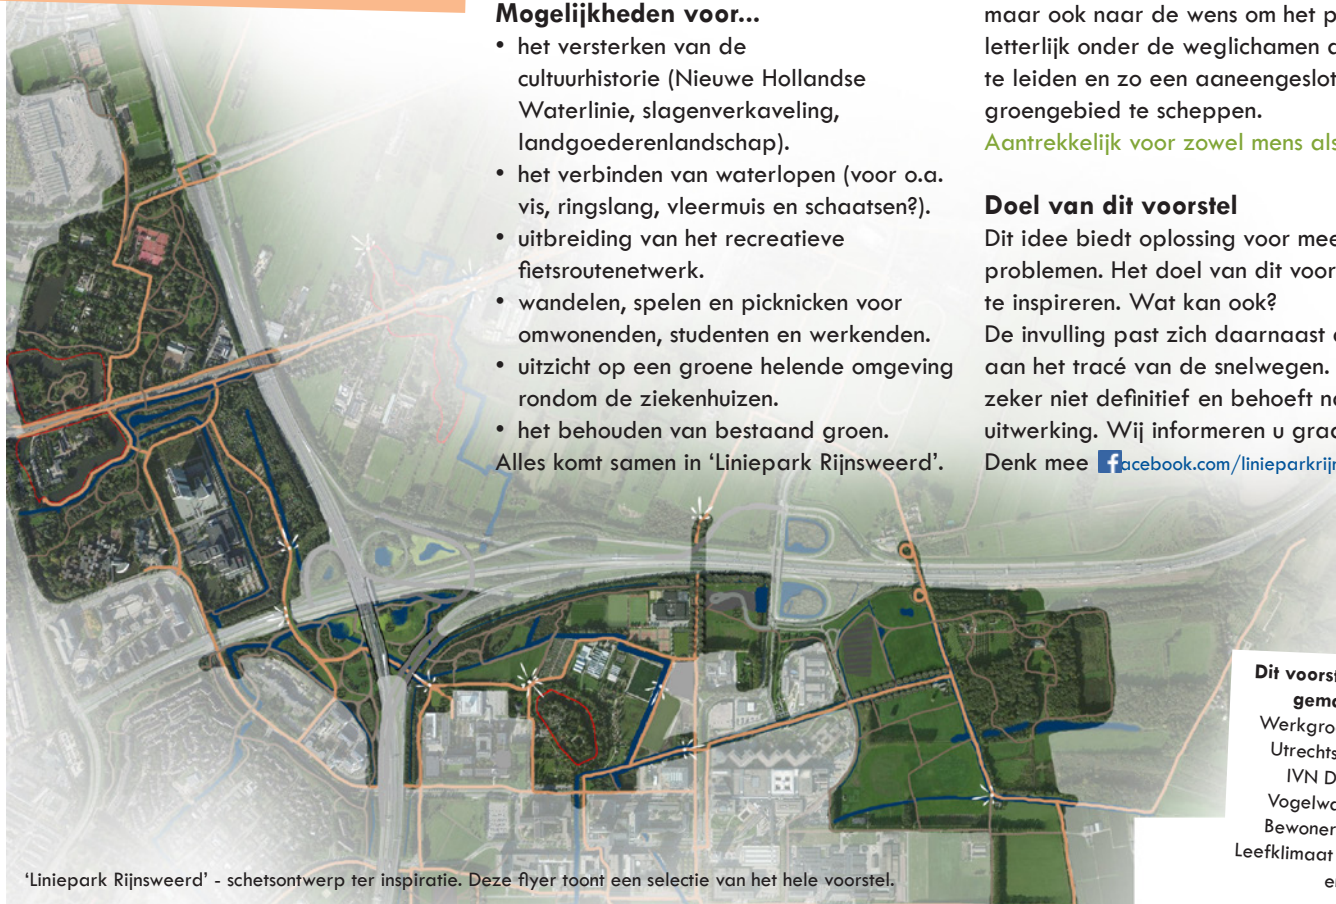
**Mogelijkheden voor...**

- het versterken van de cultuurhistorie (Nieuwe Hollandse Waterlinie, slagenverkaveling, landgoederenlandschap).
- het verbinden van waterlopen (voor o.a. vis, ringslang, vleermuis en schaatsen?).
- uitbreiding van het recreatieve fietsroutenetwerk.
- wandelen, spelen en picknicken voor omwonenden, studenten en werkenden.
- uitzicht op een groene helende omgeving rondom de ziekenhuizen.
- het behouden van bestaand groen.

Alles komt samen in 'Liniepark Rijnsweerd'.

maar ook naar de wens om het p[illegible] letterlijk onder de weglichamen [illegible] te leiden en zo een aaneengeslot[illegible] groengebied te scheppen.
Aantrekkelijk voor zowel mens als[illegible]

**Doel van dit voorstel**

Dit idee biedt oplossing voor mee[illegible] problemen. Het doel van dit voor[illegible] te inspireren. Wat kan ook?
De invulling past zich daarnaast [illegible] aan het tracé van de snelwegen. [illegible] zeker niet definitief en behoeft n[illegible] uitwerking. Wij informeren u grac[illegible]
Denk mee facebook.com/liniepark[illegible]

**Dit voorst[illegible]**
**gema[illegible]**
Werkgro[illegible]
Utrechts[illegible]
IVN D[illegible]
Vogelwa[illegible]
Bewoner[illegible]
Leefklimaat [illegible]
e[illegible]

'Liniepark Rijnsweerd' - schetsontwerp ter inspiratie. Deze flyer toont een selectie van het hele voorstel.